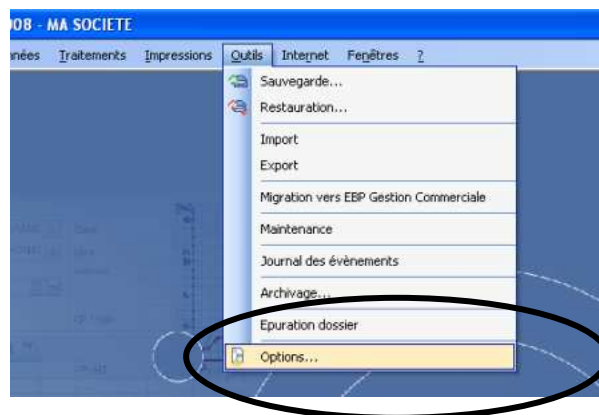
008 - MA SOCIETE

nées Traitements Impressions Outils Internet Fenêtres ?

Sauvegarde...
Restauration...
Import
Export
Migration vers EBP Gestion Commerciale
Maintenance
Journal des évènements
Archivage...
Epuration dossier
Options...